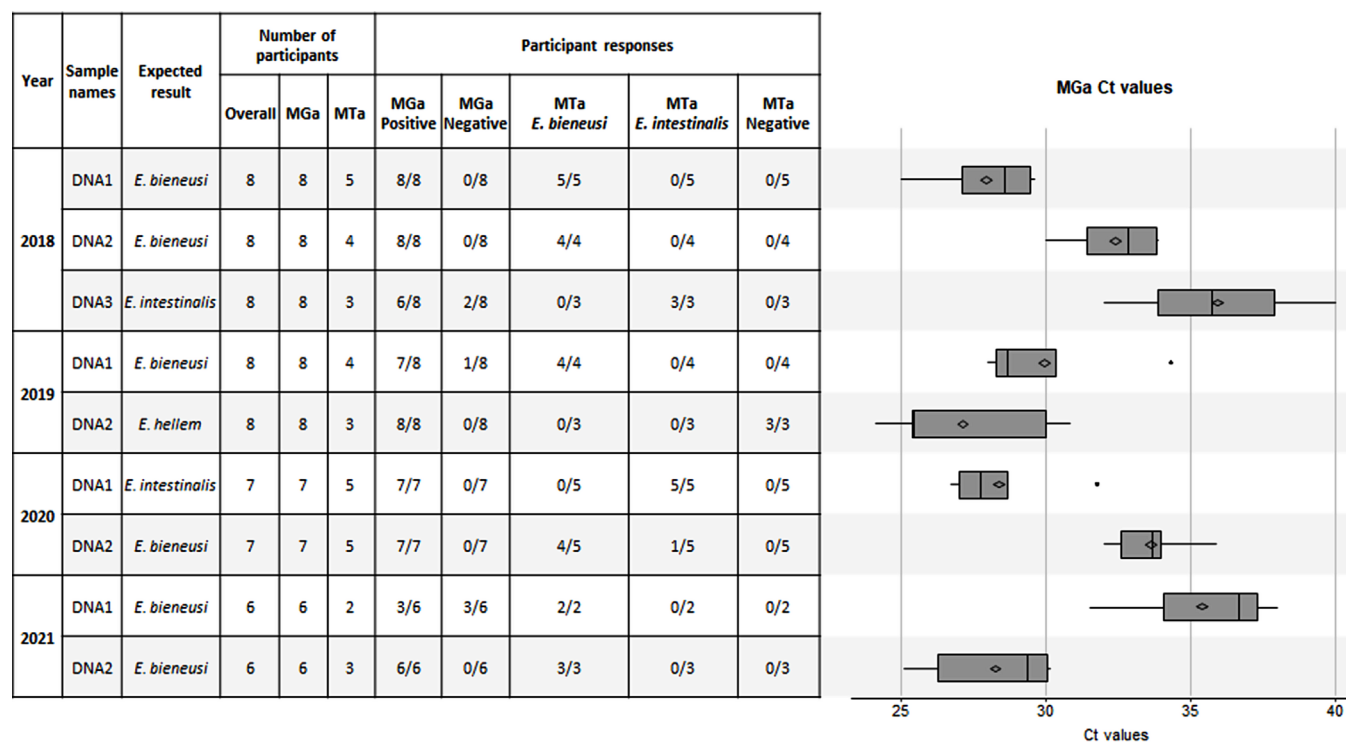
| Year | Sample names | Expected result | Number of participants: Overall | Number of participants: MGa | Number of participants: MTa | Participant responses: MGa Positive | MGa Negative | MTa *E. bieneusi* | MTa *E. intestinalis* | MTa Negative |
|---|---|---|---|---|---|---|---|---|---|---|
| 2018 | DNA1 | *E. bieneusi* | 8 | 8 | 5 | 8/8 | 0/8 | 5/5 | 0/5 | 0/5 |
| | DNA2 | *E. bieneusi* | 8 | 8 | 4 | 8/8 | 0/8 | 4/4 | 0/4 | 0/4 |
| | DNA3 | *E. intestinalis* | 8 | 8 | 3 | 6/8 | 2/8 | 0/3 | 3/3 | 0/3 |
| 2019 | DNA1 | *E. bieneusi* | 8 | 8 | 4 | 7/8 | 1/8 | 4/4 | 0/4 | 0/4 |
| | DNA2 | *E. hellem* | 8 | 8 | 3 | 8/8 | 0/8 | 0/3 | 0/3 | 3/3 |
| 2020 | DNA1 | *E. intestinalis* | 7 | 7 | 5 | 7/7 | 0/7 | 0/5 | 5/5 | 0/5 |
| | DNA2 | *E. bieneusi* | 7 | 7 | 5 | 7/7 | 0/7 | 4/5 | 1/5 | 0/5 |
| 2021 | DNA1 | *E. bieneusi* | 6 | 6 | 2 | 3/6 | 3/6 | 2/2 | 0/2 | 0/2 |
| | DNA2 | *E. bieneusi* | 6 | 6 | 3 | 6/6 | 0/6 | 3/3 | 0/3 | 0/3 |

MGa Ct values

25 30 35 40

Ct values